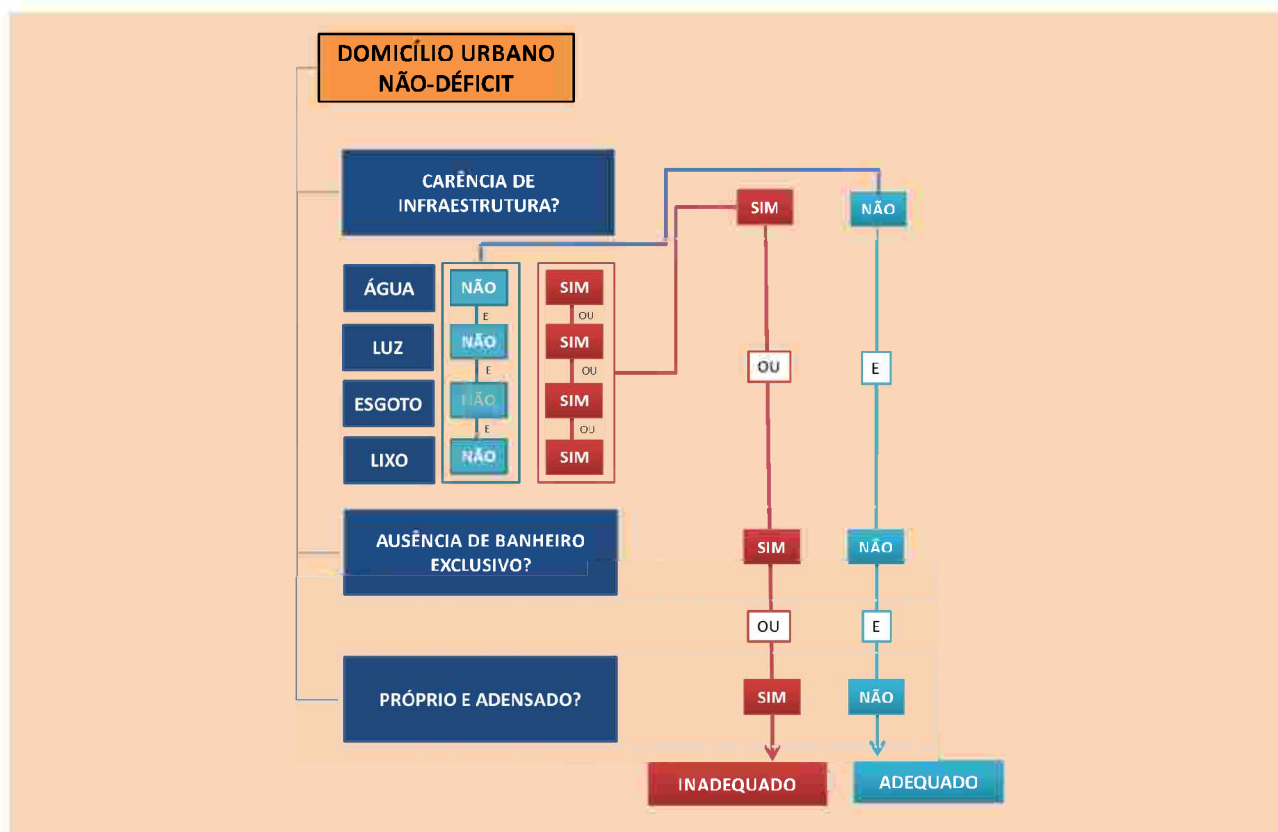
DOMICÍLIO URBANO NÃO-DÉFICIT

CARÊNCIA DE INFRAESTRUTURA?

SIM

NÃO

ÁGUA

NÃO

E

LUZ

NÃO

E

ESGOTO

NÃO

E

LIXO

NÃO

SIM

OU

SIM

OU

SIM

OU

SIM

OU

E

AUSÊNCIA DE BANHEIRO EXCLUSIVO?

SIM

NÃO

OU

E

PRÓPRIO E ADENSADO?

SIM

NÃO

INADEQUADO

ADEQUADO